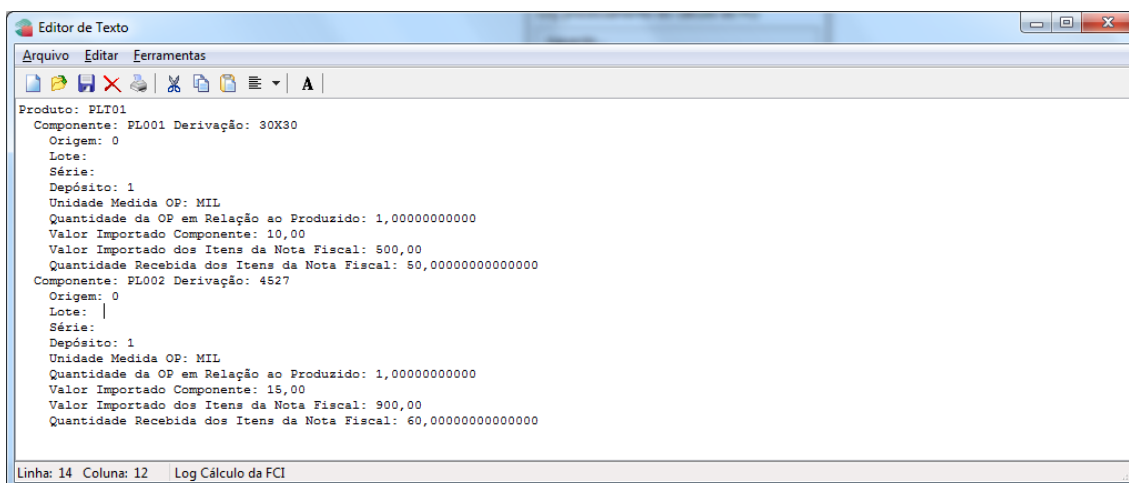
Editor de Texto

Arquivo Editar Ferramentas

A

Produto: PLT01
Componente: PL001 Derivação: 30X30
Origem: 0
Lote:
Série:
Depósito: 1
Unidade Medida OP: MIL
Quantidade da OP em Relação ao Produzido: 1,00000000000
Valor Importado Componente: 10,00
Valor Importado dos Itens da Nota Fiscal: 500,00
Quantidade Recebida dos Itens da Nota Fiscal: 50,00000000000000
Componente: PL002 Derivação: 4527
Origem: 0
Lote:
Série:
Depósito: 1
Unidade Medida OP: MIL
Quantidade da OP em Relação ao Produzido: 1,00000000000
Valor Importado Componente: 15,00
Valor Importado dos Itens da Nota Fiscal: 900,00
Quantidade Recebida dos Itens da Nota Fiscal: 60,00000000000000

Linha: 14 Coluna: 12 Log Cálculo da FCI